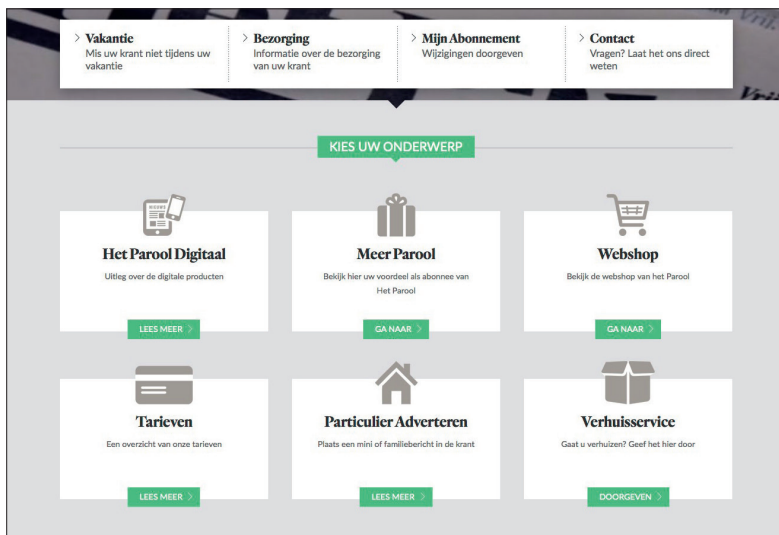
> Vakantie
Mis uw krant niet tijdens uw vakantie

> Bezorging
Informatie over de bezorging van uw krant

> Mijn Abonnement
Wijzigingen doorgeven

> Contact
Vragen? Laat het ons direct weten

KIES UW ONDERWERP

Het Parool Digitaal
Uitleg over de digitale producten
LEES MEER >

Meer Parool
Bekijk hier uw voordeel als abonnee van Het Parool
GA NAAR >

Webshop
Bekijk de webshop van het Parool
GA NAAR >

Tarieven
Een overzicht van onze tarieven
LEES MEER >

Particulier Adverteren
Plaats een mini of familiebericht in de krant
LEES MEER >

Verhuisservice
Gaat u verhuizen? Geef het hier door
DOORGEVEN >